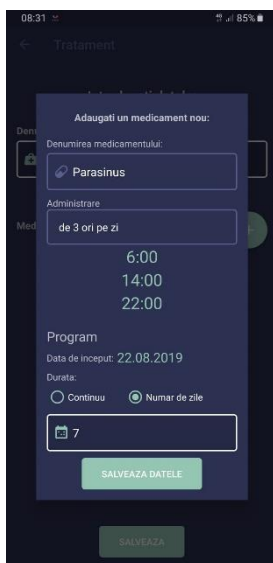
08:31
85%

Tratament

Den

Med

Adaugati un medicament nou:

Denumirea medicamentului:

Parasinus

Administrare

de 3 ori pe zi

6:00
14:00
22:00

Program

Data de inceput: 22.08.2019

Durata:

Continuu
Numar de zile

7

SALVEAZA DATELE

SALVEAZA